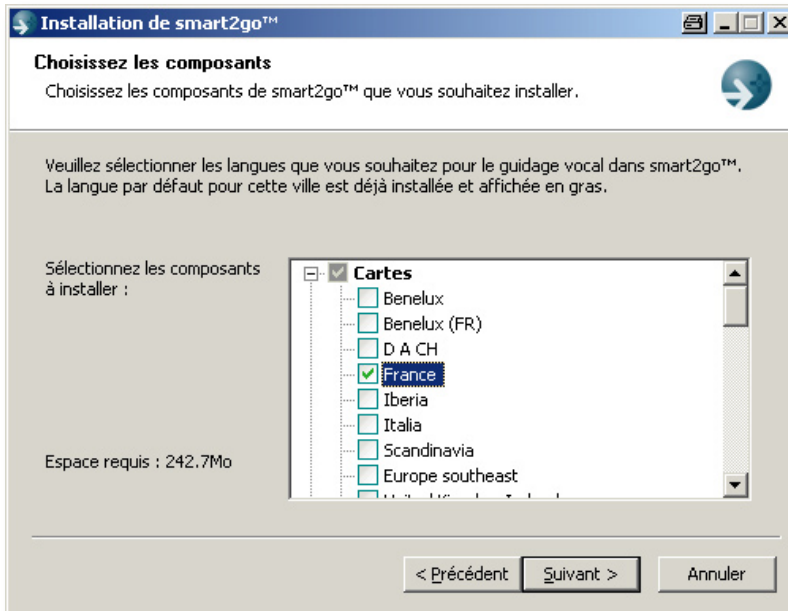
Installation de smart2go™

Choisissez les composants

Choisissez les composants de smart2go™ que vous souhaitez installer.

Veuillez sélectionner les langues que vous souhaitez pour le guidage vocal dans smart2go™. La langue par défaut pour cette ville est déjà installée et affichée en gras.

Sélectionnez les composants à installer :

Cartes
Benelux
Benelux (FR)
D A CH
France
Iberia
Italia
Scandinavia
Europe southeast
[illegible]

Espace requis : 242.7Mo

< Précédent
Suivant >
Annuler